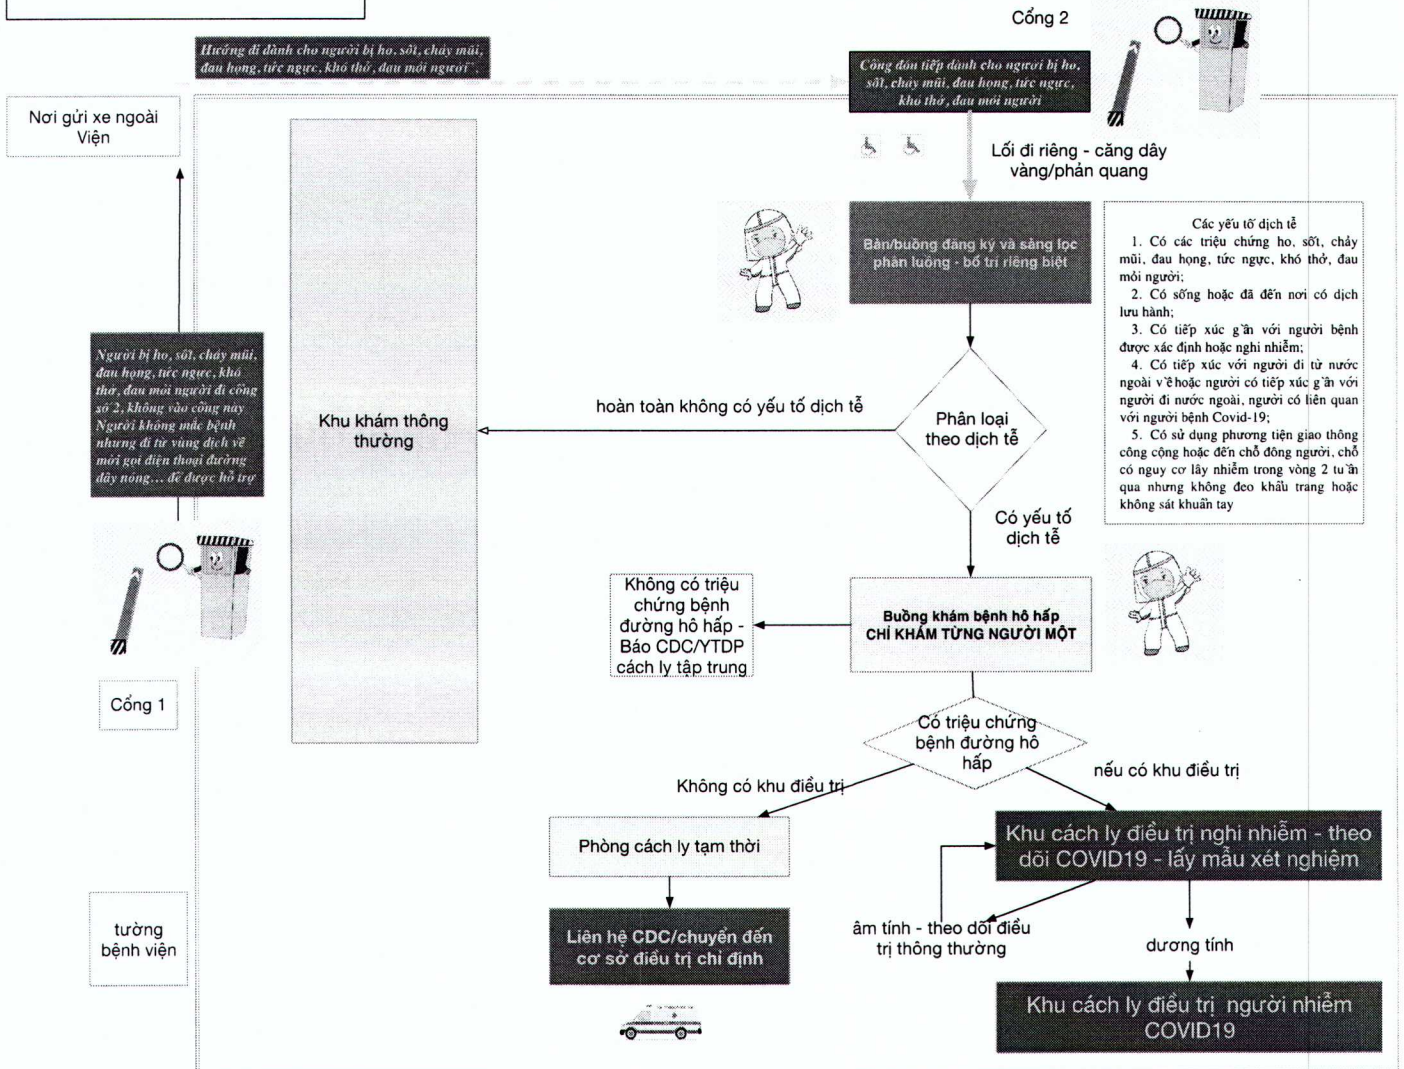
Cổng 2

Hướng đi dành cho người bị ho, sốt, chảy mũi, đau họng, tức ngực, khó thở, đau mỏi người

Công đón tiếp dành cho người bị ho, sốt, chảy mũi, đau họng, tức ngực, khó thở, đau mỏi người

Nơi gửi xe ngoài Viện

Lối đi riêng - căng dây vàng/phản quang

Bàn/buồng đăng ký và sàng lọc phân luồng - bố trí riêng biệt

Các yếu tố dịch tễ
1. Có các triệu chứng ho, sốt, chảy mũi, đau họng, tức ngực, khó thở, đau mỏi người;
2. Có sống hoặc đã đến nơi có dịch lưu hành;
3. Có tiếp xúc gần với người bệnh được xác định hoặc nghi nhiễm;
4. Có tiếp xúc với người đi từ nước ngoài về hoặc người có tiếp xúc gần với người đi nước ngoài, người có liên quan với người bệnh Covid-19;
5. Có sử dụng phương tiện giao thông công cộng hoặc đến chỗ đông người, chỗ có nguy cơ lây nhiễm trong vòng 2 tuần qua nhưng không đeo khẩu trang hoặc không sát khuẩn tay

Người bị ho, sốt, chảy mũi, đau họng, tức ngực, khó thở, đau mỏi người đi cổng số 2, không vào cổng này Người không mắc bệnh nhưng đi từ vùng dịch về mời gọi điện thoại đường dây nóng… để được hỗ trợ

Khu khám thông thường

hoàn toàn không có yếu tố dịch tễ

Phân loại theo dịch tễ

Có yếu tố dịch tễ

Không có triệu chứng bệnh đường hô hấp - Báo CDC/YTDP cách ly tập trung

Buồng khám bệnh hô hấp CHỈ KHÁM TỪNG NGƯỜI MỘT

Cổng 1

Có triệu chứng bệnh đường hô hấp

Không có khu điều trị

nếu có khu điều trị

Phòng cách ly tạm thời

Khu cách ly điều trị nghi nhiễm - theo dõi COVID19 - lấy mẫu xét nghiệm

tường bệnh viện

Liên hệ CDC/chuyển đến cơ sở điều trị chỉ định

âm tính - theo dõi điều trị thông thường

dương tính

Khu cách ly điều trị người nhiễm COVID19